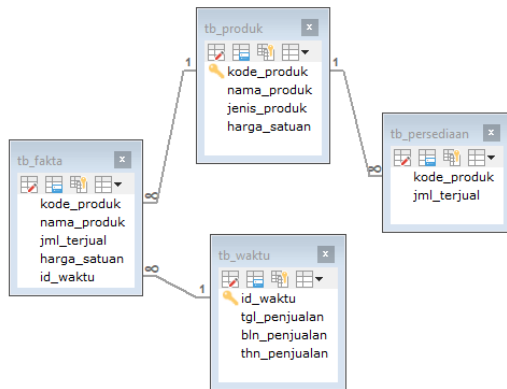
tb_produk
x
kode_produk
nama_produk
jenis_produk
harga_satuan

1

1

tb_fakta
x
kode_produk
nama_produk
jml_terjual
harga_satuan
id_waktu

∞

∞

tb_persediaan
x
kode_produk
jml_terjual

∞

1

tb_waktu
x
id_waktu
tgl_penjualan
bln_penjualan
thn_penjualan